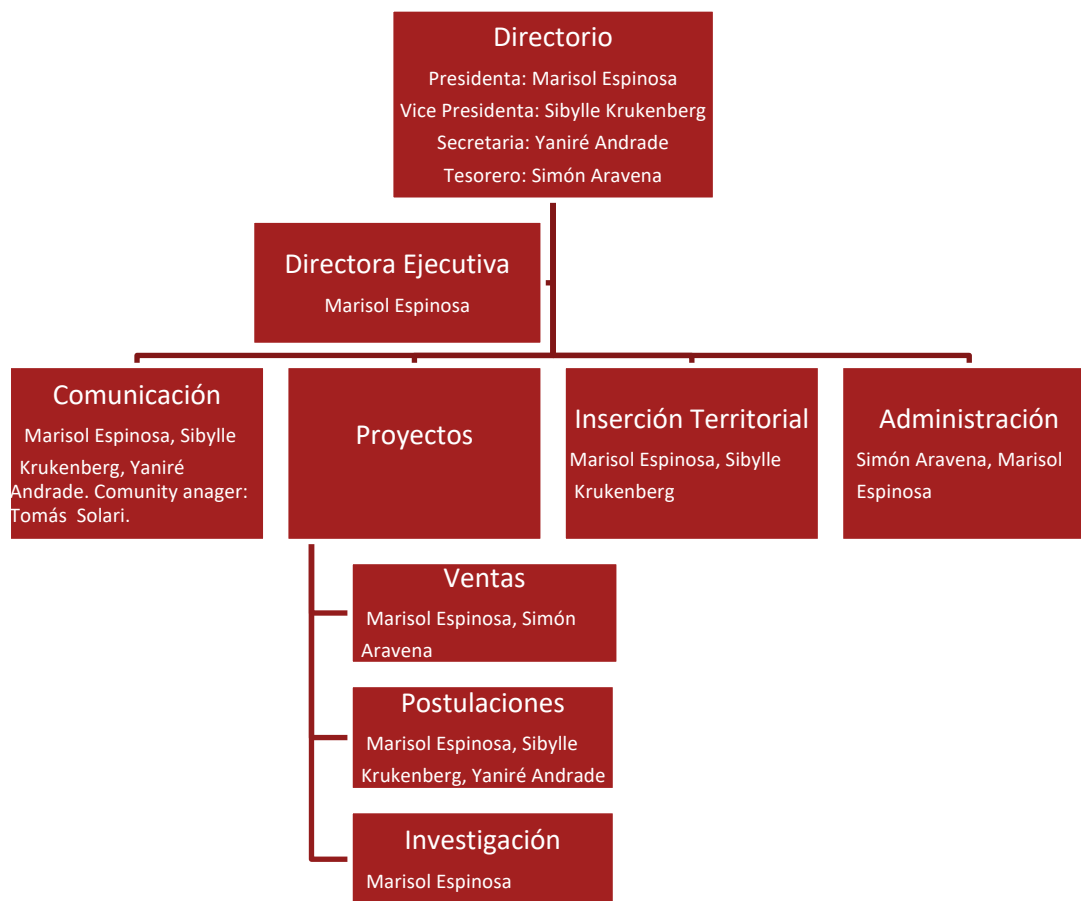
Directorio
Presidenta: Marisol Espinosa
Vice Presidenta: Sibylle Krukenberg
Secretaria: Yaniré Andrade
Tesorero: Simón Aravena

Directora Ejecutiva
Marisol Espinosa

Comunicación
Marisol Espinosa, Sibylle Krukenberg, Yaniré Andrade. Comunity anager: Tomás Solari.

Proyectos

Inserción Territorial
Marisol Espinosa, Sibylle Krukenberg

Administración
Simón Aravena, Marisol Espinosa

Ventas
Marisol Espinosa, Simón Aravena

Postulaciones
Marisol Espinosa, Sibylle Krukenberg, Yaniré Andrade

Investigación
Marisol Espinosa